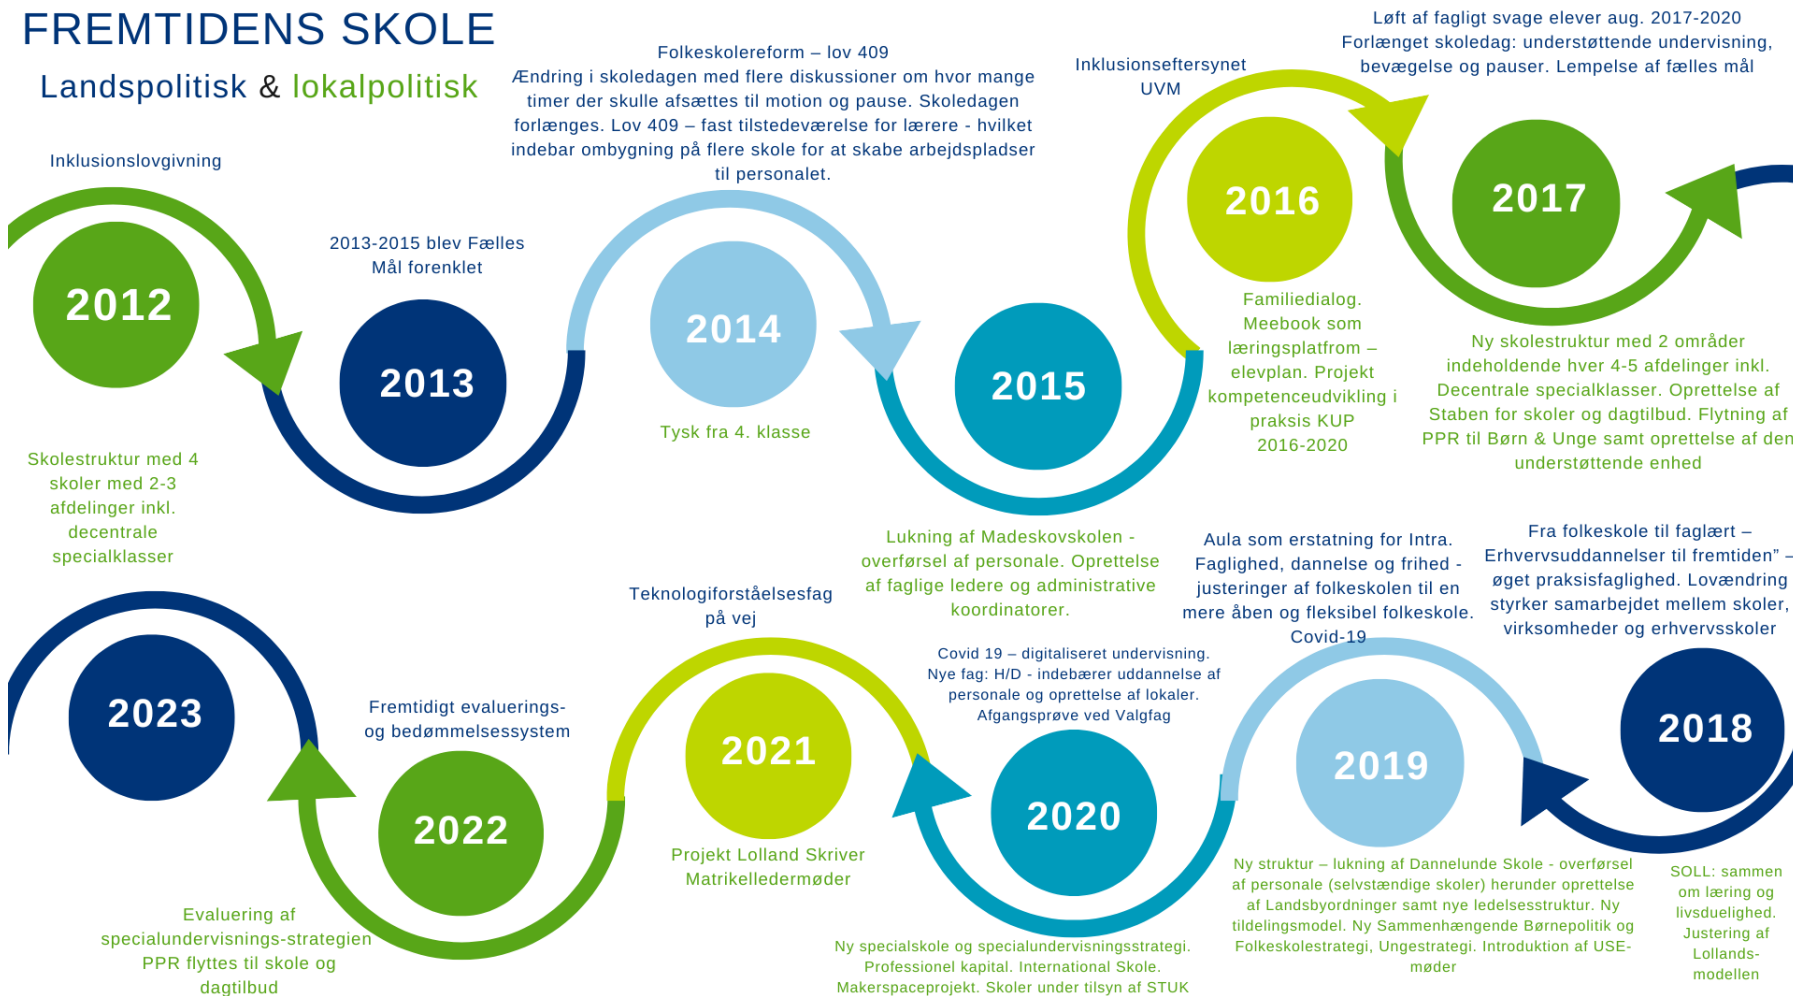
FREMTIDENS SKOLE

Landspolitisk & lokalpolitisk

Inklusionslovgivning

2012

Skolestruktur med 4 skoler med 2-3 afdelinger inkl. decentrale specialklasser

2013-2015 blev Fælles Mål forenklet

2013

Folkeskolereform – lov 409
Ændring i skoledagen med flere diskussioner om hvor mange timer der skulle afsættes til motion og pause. Skoledagen forlænges. Lov 409 – fast tilstedeværelse for lærere - hvilket indebar ombygning på flere skole for at skabe arbejdspladser til personalet.

2014

Tysk fra 4. klasse

2015

Lukning af Madeskovskolen - overførsel af personale. Oprettelse af faglige ledere og administrative koordinatorer.

Inklusionseftersynet UVM

2016

Familiedialog. Meebook som læringsplatfrom – elevplan. Projekt kompetenceudvikling i praksis KUP 2016-2020

Løft af fagligt svage elever aug. 2017-2020
Forlænget skoledag: understøttende undervisning, bevægelse og pauser. Lempelse af fælles mål

2017

Ny skolestruktur med 2 områder indeholdende hver 4-5 afdelinger inkl. Decentrale specialklasser. Oprettelse af Staben for skoler og dagtilbud. Flytning af PPR til Børn & Unge samt oprettelse af den understøttende enhed

Fra folkeskole til faglært – Erhvervsuddannelser til fremtiden" – øget praksisfaglighed. Lovændring styrker samarbejdet mellem skoler, virksomheder og erhvervsskoler

2018

SOLL: sammen om læring og livsduelighed. Justering af Lollands-modellen

Aula som erstatning for Intra. Faglighed, dannelse og frihed - justeringer af folkeskolen til en mere åben og fleksibel folkeskole. Covid-19

2019

Ny struktur – lukning af Dannelunde Skole - overførsel af personale (selvstændige skoler) herunder oprettelse af Landsbyordninger samt nye ledelsesstruktur. Ny tildelingsmodel. Ny Sammenhængende Børnepolitik og Folkeskolestrategi, Ungestrategi. Introduktion af USE-møder

Covid 19 – digitaliseret undervisning. Nye fag: H/D - indebærer uddannelse af personale og oprettelse af lokaler. Afgangsprøve ved Valgfag

2020

Ny specialskole og specialundervisningsstrategi. Professionel kapital. International Skole. Makerspaceprojekt. Skoler under tilsyn af STUK

Teknologiforståelsesfag på vej

2021

Projekt Lolland Skriver
Matrikelledermøder

Fremtidigt evaluerings- og bedømmelsessystem

2022

Evaluering af specialundervisnings-strategien
PPR flyttes til skole og dagtilbud

2023